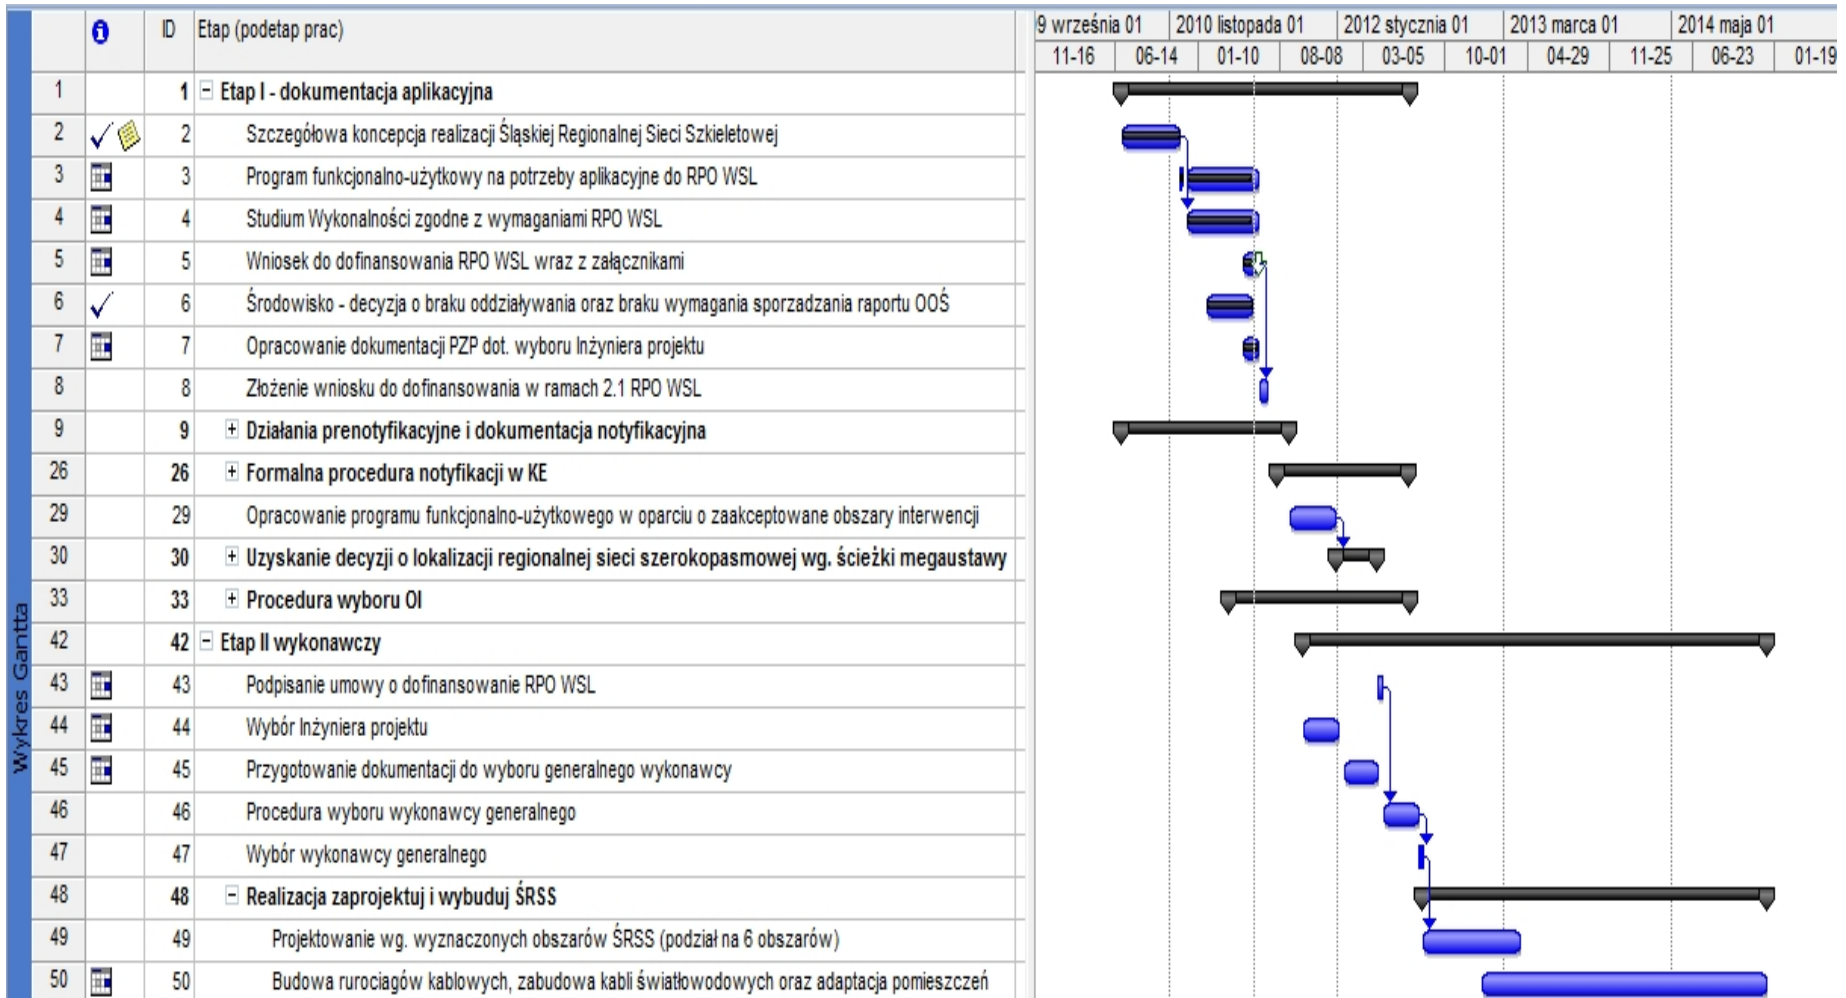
Wykres Gantta

| | i | ID | Etap (podetap prac) |
|---|---|---|---|
| 1 | | 1 | Etap I - dokumentacja aplikacyjna |
| 2 | | 2 | Szczegółowa koncepcja realizacji Śląskiej Regionalnej Sieci Szkieletowej |
| 3 | | 3 | Program funkcjonalno-użytkowy na potrzeby aplikacyjne do RPO WSL |
| 4 | | 4 | Studium Wykonalności zgodne z wymaganiami RPO WSL |
| 5 | | 5 | Wniosek do dofinansowania RPO WSL wraz z załącznikami |
| 6 | | 6 | Środowisko - decyzja o braku oddziaływania oraz braku wymagania sporzadzania raportu OOŚ |
| 7 | | 7 | Opracowanie dokumentacji PZP dot. wyboru Inżyniera projektu |
| 8 | | 8 | Złożenie wniosku do dofinansowania w ramach 2.1 RPO WSL |
| 9 | | 9 | Działania prenotyfikacyjne i dokumentacja notyfikacyjna |
| 26 | | 26 | Formalna procedura notyfikacji w KE |
| 29 | | 29 | Opracowanie programu funkcjonalno-użytkowego w oparciu o zaakceptowane obszary interwencji |
| 30 | | 30 | Uzyskanie decyzji o lokalizacji regionalnej sieci szerokopasmowej wg. ścieżki megaustawy |
| 33 | | 33 | Procedura wyboru OI |
| 42 | | 42 | Etap II wykonawczy |
| 43 | | 43 | Podpisanie umowy o dofinansowanie RPO WSL |
| 44 | | 44 | Wybór Inżyniera projektu |
| 45 | | 45 | Przygotowanie dokumentacji do wyboru generalnego wykonawcy |
| 46 | | 46 | Procedura wyboru wykonawcy generalnego |
| 47 | | 47 | Wybór wykonawcy generalnego |
| 48 | | 48 | Realizacja zaprojektuj i wybuduj ŚRSS |
| 49 | | 49 | Projektowanie wg. wyznaczonych obszarów ŚRSS (podział na 6 obszarów) |
| 50 | | 50 | Budowa rurociagów kablowych, zabudowa kabli światłowodowych oraz adaptacja pomieszczeń |

9 września 01 | 2010 listopada 01 | 2012 stycznia 01 | 2013 marca 01 | 2014 maja 01
11-16 | 06-14 | 01-10 | 08-08 | 03-05 | 10-01 | 04-29 | 11-25 | 06-23 | 01-19